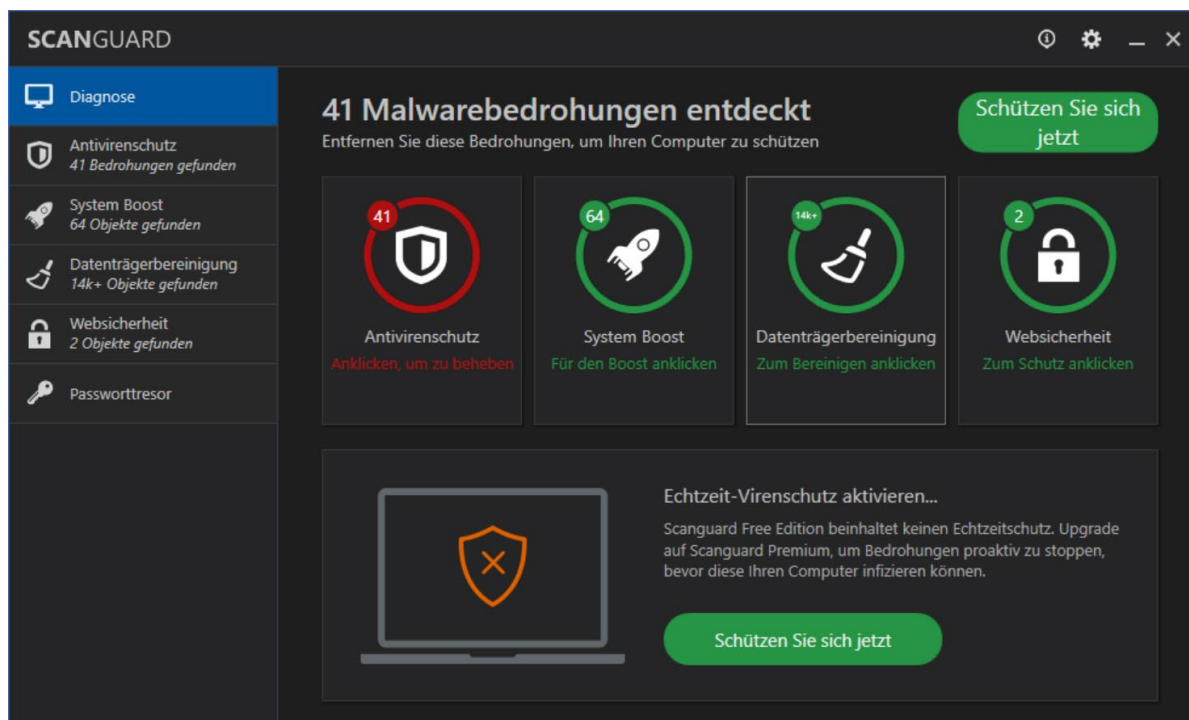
SCANGUARD

Diagnose

Antivirenschutz
41 Bedrohungen gefunden

System Boost
64 Objekte gefunden

Datenträgerbereinigung
14k+ Objekte gefunden

Websicherheit
2 Objekte gefunden

Passworttresor

41 Malwarebedrohungen entdeckt
Entfernen Sie diese Bedrohungen, um Ihren Computer zu schützen

Schützen Sie sich jetzt

41
Antivirenschutz
Anklicken, um zu beheben

64
System Boost
Für den Boost anklicken

14k+
Datenträgerbereinigung
Zum Bereinigen anklicken

2
Websicherheit
Zum Schutz anklicken

Echtzeit-Virenschutz aktivieren...
Scanguard Free Edition beinhaltet keinen Echtzeitschutz. Upgrade auf Scanguard Premium, um Bedrohungen proaktiv zu stoppen, bevor diese Ihren Computer infizieren können.

Schützen Sie sich jetzt